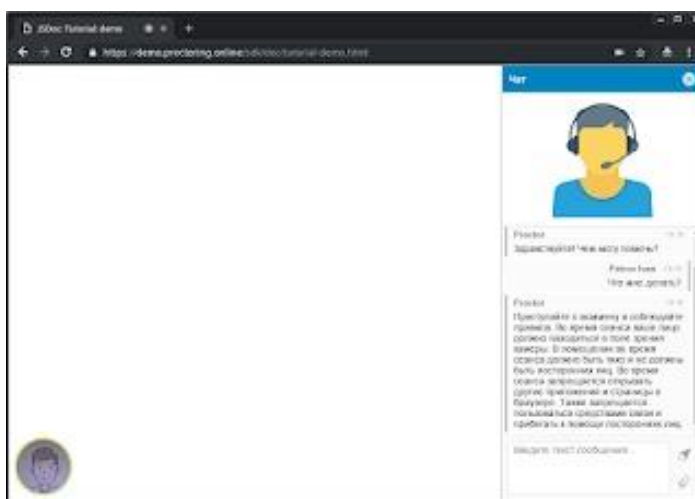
JSDoc Tutorial demo

https://demo.proctoring.online/sdk/doc/tutorial-demo.html

Чат

Proctor
Здравствуйте! Чем могу помочь?

Petrov Ivan
Что мне делать?

Proctor
Приступайте к экзамену и соблюдайте правила. Во время сеанса ваше лицо должно находиться в поле зрения камеры. В помещении во время сеанса должно быть тихо и не должно быть посторонних лиц. Во время сеанса запрещается открывать другие приложения и страницы в браузере. Также запрещается пользоваться средствами связи и прибегать к помощи посторонних лиц.

Введите текст сообщения...